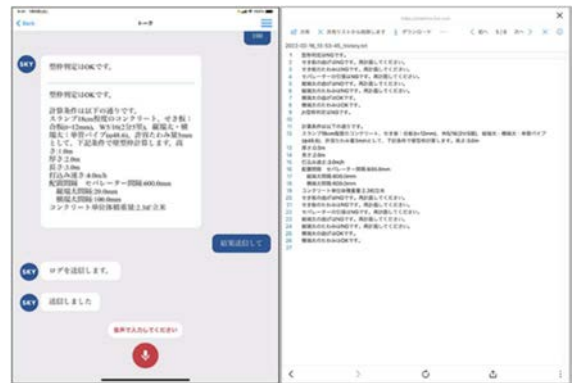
< Back

トーク

SKY

型枠判定はOKです。

型枠判定はOKです。

計算条件は以下の通りです。
スラブ18cm程度のコンクリート、せき板：合板(t=12mm)、W5/16(2分5厘)、縦端太・横端太：単管パイプ(φ48.6)、許容たわみ量3mmとして、下記条件で型枠計算します。高さ1.0m
厚さ2.0m
長さ3.0m
打込み速さ4.0m/h
配置間隔 セパレーター間隔600.0mm
縦端太間隔20.0mm
横端太間隔100.0mm
コンクリート単位体積重量2.3t/立米

結果送信して

SKY ログを送信します。

SKY 送信しました

音声で入力してください

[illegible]

2022-02-16_15-53-45_history.txt

1 型枠判定はOKです。
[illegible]